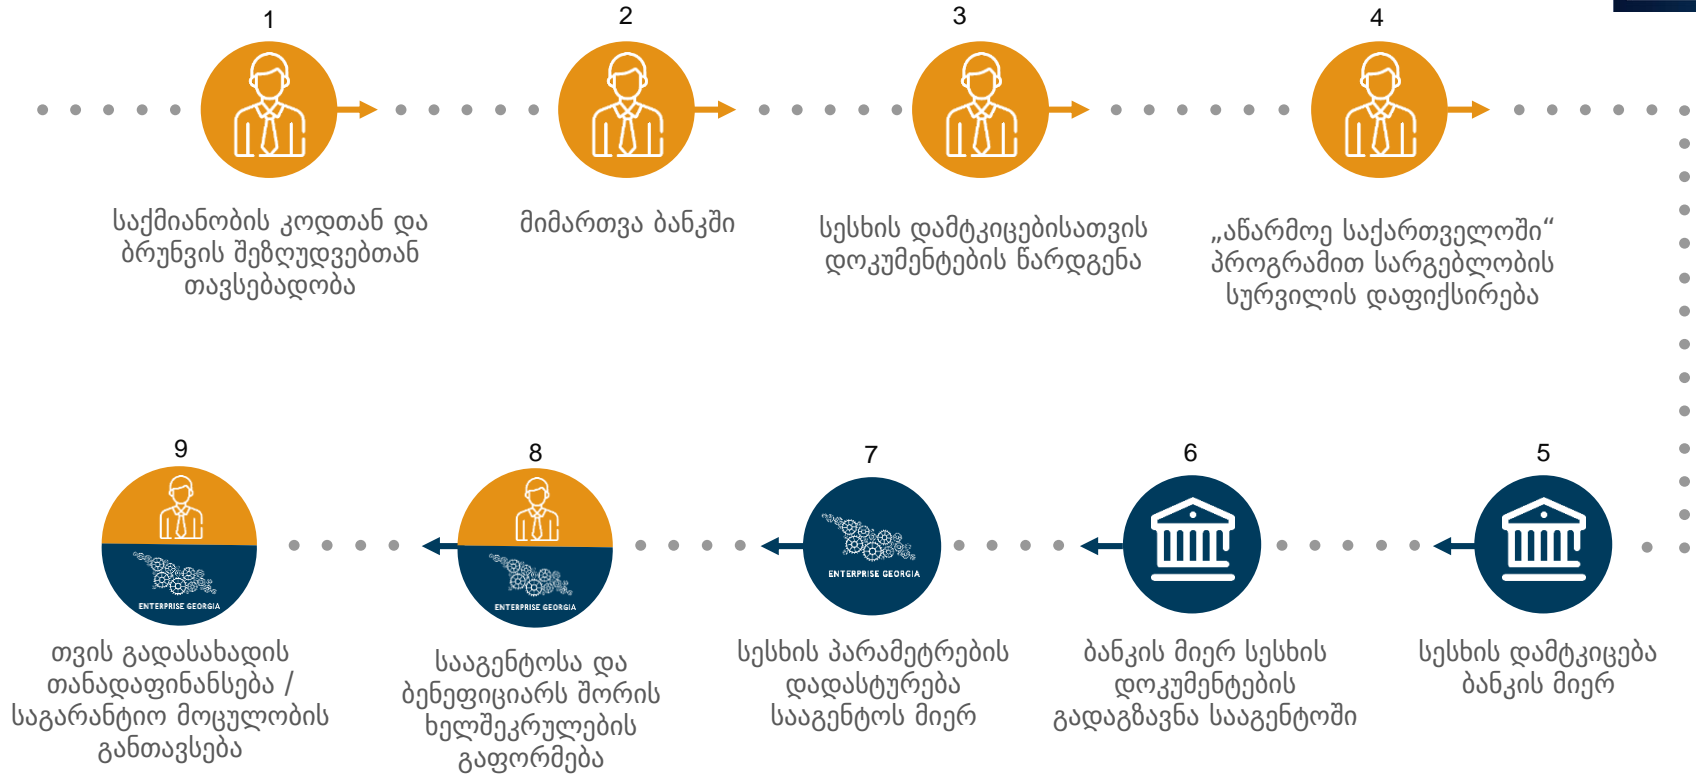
1

საქმიანობის კოდთან და ბრუნვის შეზღუდვებთან თავსებადობა

2

მიმართვა ბანკში

3

სესხის დამტკიცებისათვის დოკუმენტების წარდგენა

4

„აწარმოე საქართველოში“ პროგრამით სარგებლობის სურვილის დაფიქსირება

5

სესხის დამტკიცება ბანკის მიერ

6

ბანკის მიერ სესხის დოკუმენტების გადაგზავნა სააგენტოში

7

ENTERPRISE GEORGIA

სესხის პარამეტრების დადასტურება სააგენტოს მიერ

8

ENTERPRISE GEORGIA

სააგენტოსა და ბენეფიციარს შორის ხელშეკრულების გაფორმება

9

ENTERPRISE GEORGIA

თვის გადასახადის თანადაფინანსება / საგარანტიო მოცულობის განთავსება